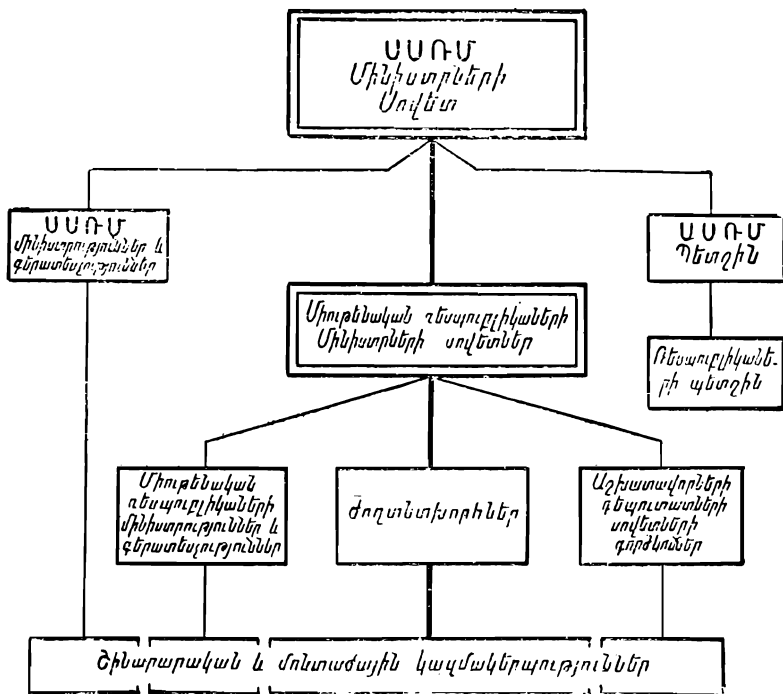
ՍՍՌՄ
Մինիստրների
Սովետ

ՍՍՌՄ
Մինիստրություններ և գերատեսչություններ

Միութենական ռեսպուբլիկաների Մինիստրների սովետներ

ՍՍՌՄ
Պետպլան

Ռեսպուբլիկաների պետպլան

Միութենական ռեսպուբլիկաների մինիստրություններ և գերատեսչություններ

Ժողտնտխորհներ

Աշխատավորների դեպուտատների սովետների գործկոմներ

Շինարարական և մոնտաժային կազմակերպություններ